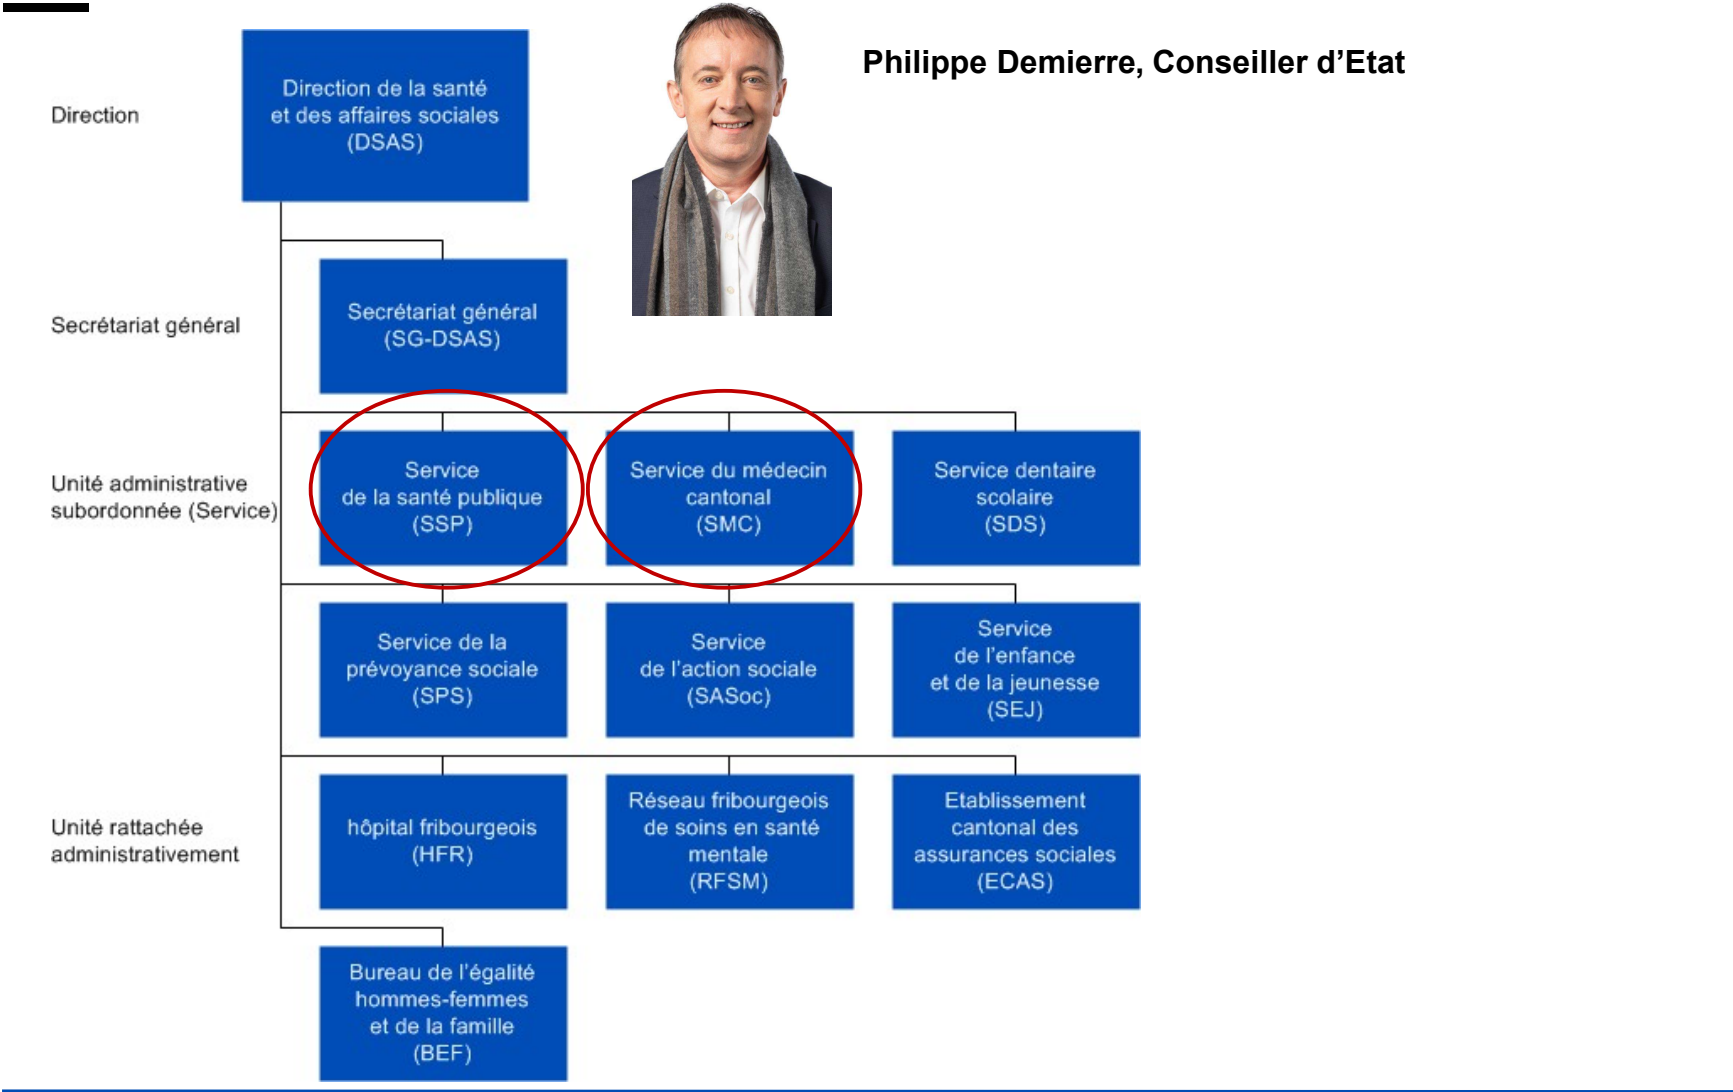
Philippe Demierre, Conseiller d’Etat

Direction

Direction de la santé et des affaires sociales (DSAS)

Secrétariat général

Secrétariat général (SG-DSAS)

Unité administrative subordonnée (Service)

Service de la santé publique (SSP)

Service du médecin cantonal (SMC)

Service dentaire scolaire (SDS)

Service de la prévoyance sociale (SPS)

Service de l’action sociale (SASoc)

Service de l’enfance et de la jeunesse (SEJ)

Unité rattachée administrativement

hôpital fribourgeois (HFR)

Réseau fribourgeois de soins en santé mentale (RFSM)

Etablissement cantonal des assurances sociales (ECAS)

Bureau de l’égalité hommes-femmes et de la famille (BEF)